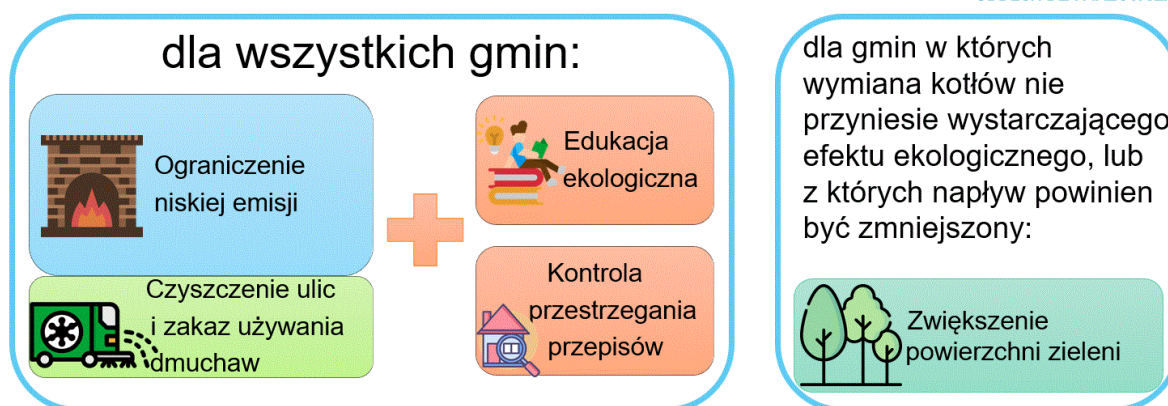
dla wszystkich gmin:

Ograniczenie niskiej emisji

Czyszczenie ulic i zakaz używania dmuchaw

Edukacja ekologiczna

Kontrola przestrzegania przepisów

dla gmin w których wymiana kotłów nie przyniesie wystarczającego efektu ekologicznego, lub z których napływ powinien być zmniejszony:

Zwiększenie powierzchni zieleni